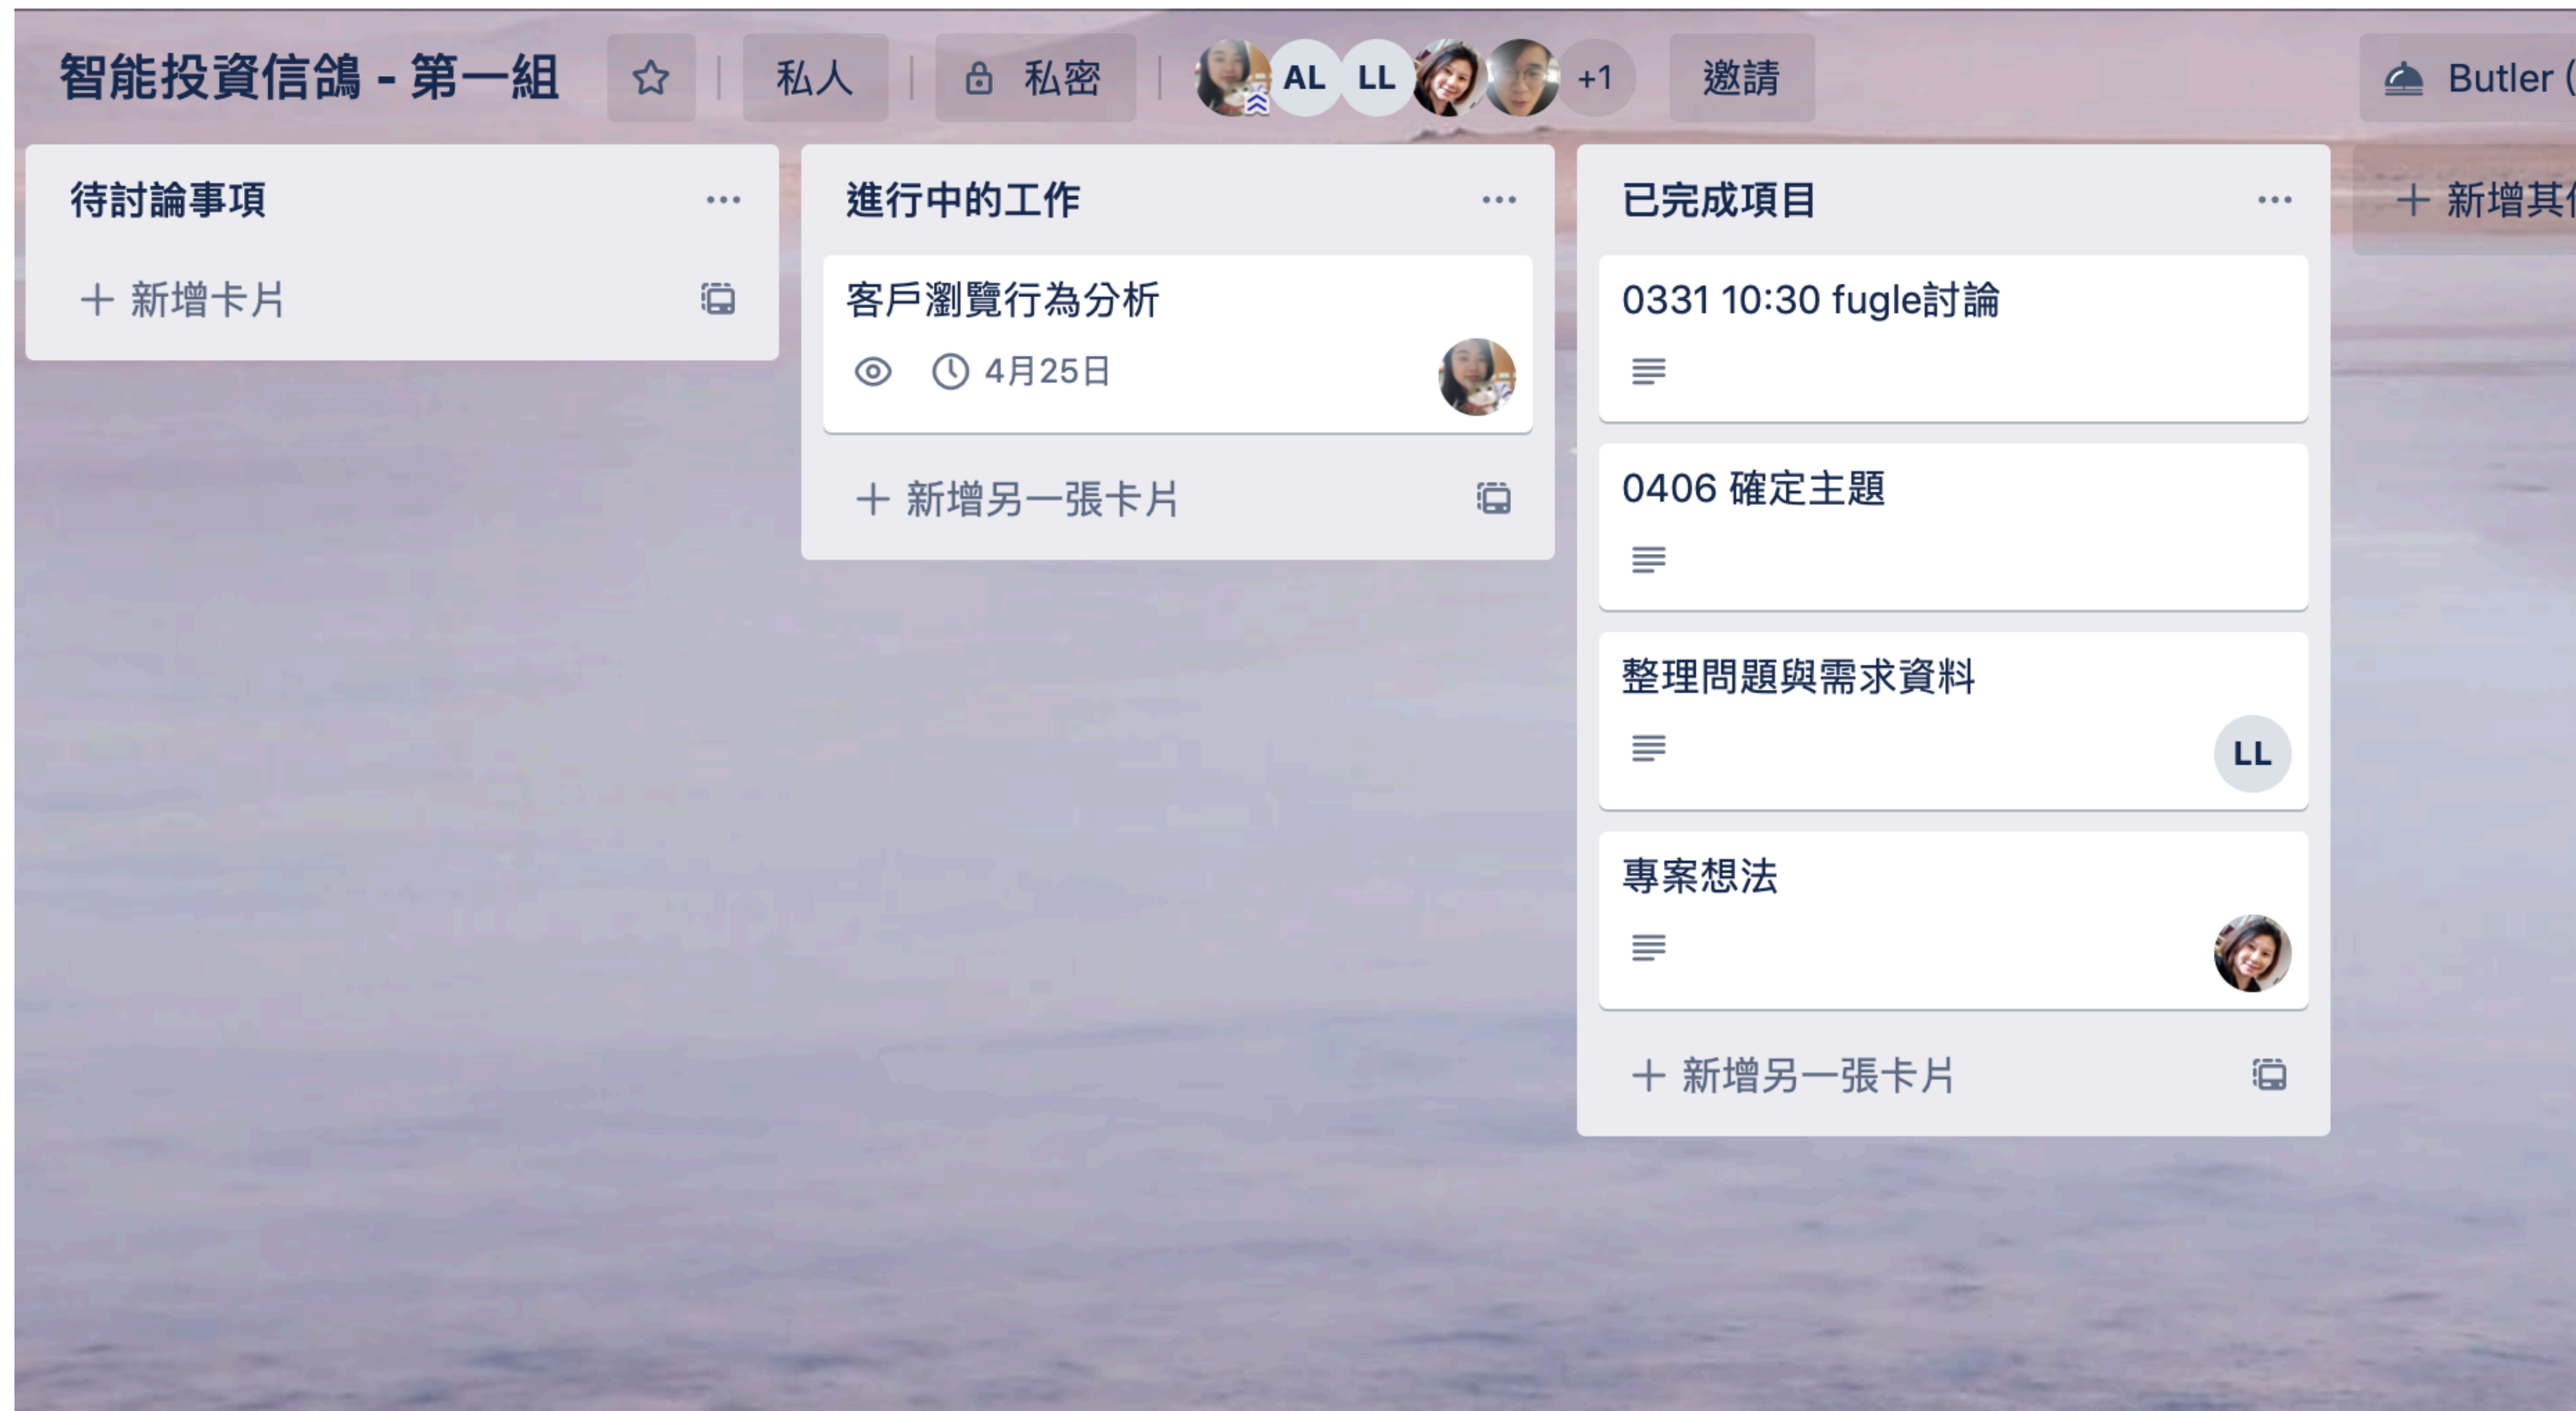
智能投資信鴿 - 第一組

私人

私密

AL LL +1

邀請

Butler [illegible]

待討論事項 ...

+ 新增卡片

進行中的工作 ...

客戶瀏覽行為分析

4月25日

+ 新增另一張卡片

已完成項目 ...

0331 10:30 fugle討論

0406 確定主題

整理問題與需求資料

LL

專案想法

+ 新增另一張卡片

+ 新增其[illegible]